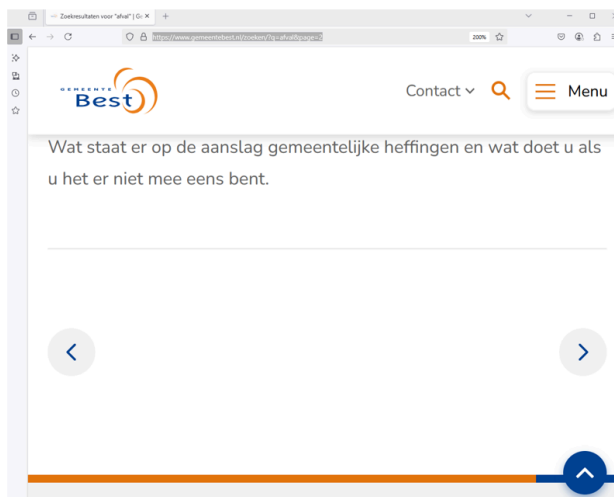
Zoekresultaten voor "afval" | Ge ×

https://www.gemeentebest.nl/zoeken/?q=afval&page=2

200%

GEMEENTE Best

Contact

Menu

Wat staat er op de aanslag gemeentelijke heffingen en wat doet u als u het er niet mee eens bent.